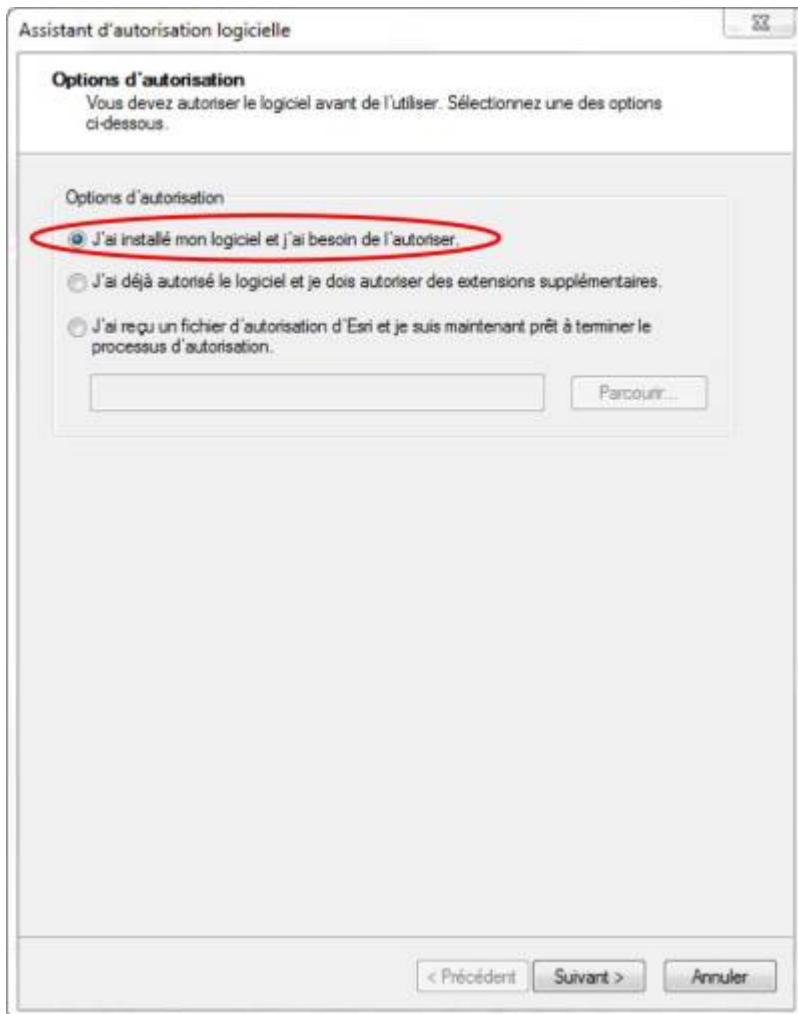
Assistant d'autorisation logicielle

Options d'autorisation
Vous devez autoriser le logiciel avant de l'utiliser. Sélectionnez une des options ci-dessous.

Options d'autorisation

J'ai installé mon logiciel et j'ai besoin de l'autoriser.

J'ai déjà autorisé le logiciel et je dois autoriser des extensions supplémentaires.

J'ai reçu un fichier d'autorisation d'Esri et je suis maintenant prêt à terminer le processus d'autorisation.

Parcourir...

< Précédent | Suivant > | Annuler